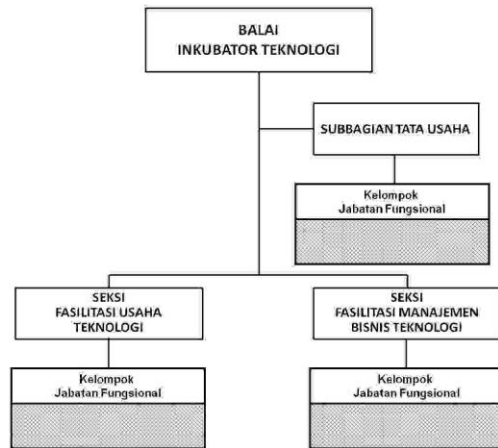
BALAI
INKUBATOR TEKNOLOGI

SUBBAGIAN TATA USAHA

Kelompok
Jabatan Fungsional

SEKSI
FASILITASI USAHA
TEKNOLOGI

Kelompok
Jabatan Fungsional

SEKSI
FASILITASI MANAJEMEN
BISNIS TEKNOLOGI

Kelompok
Jabatan Fungsional